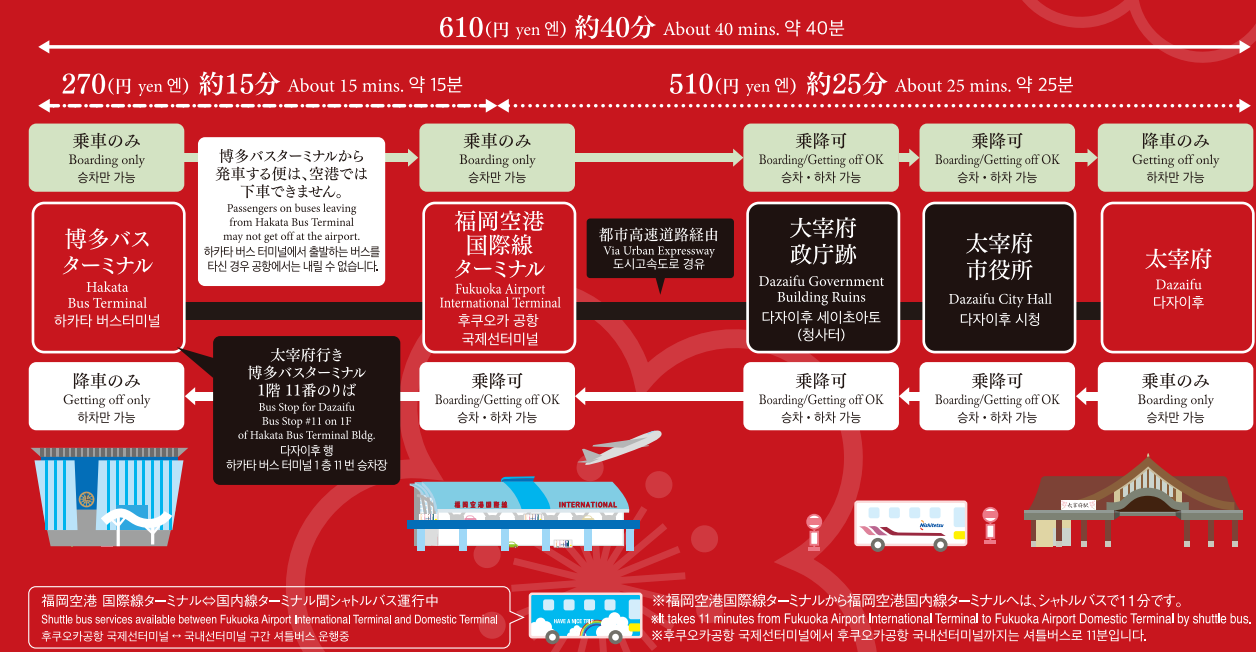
610(円 yen 엔) 約40分 About 40 mins. 약 40분

270(円 yen 엔) 約15分 About 15 mins. 약 15분

510(円 yen 엔) 約25分 About 25 mins. 약 25분

乗車のみ
Boarding only
승차만 가능

博多バスターミナルから発車する便は、空港では下車できません。
Passengers on buses leaving from Hakata Bus Terminal may not get off at the airport.
하카타 버스 터미널에서 출발하는 버스를 타신 경우 공항에서는 내릴 수 없습니다.

乗車のみ
Boarding only
승차만 가능

乗降可
Boarding/Getting off OK
승차 • 하차 가능

乗降可
Boarding/Getting off OK
승차 • 하차 가능

降車のみ
Getting off only
하차만 가능

博多バスターミナル
Hakata Bus Terminal
하카타 버스터미널

福岡空港国際線ターミナル
Fukuoka Airport International Terminal
후쿠오카 공항 국제선터미널

都市高速道路経由
Via Urban Expressway
도시고속도로 경유

大宰府政庁跡
Dazaifu Government Building Ruins
다자이후 세이초아토 (청사터)

太宰府市役所
Dazaifu City Hall
다자이후 시청

太宰府
Dazaifu
다자이후

太宰府行き
博多バスターミナル
1階 11番のりば
Bus Stop for Dazaifu
Bus Stop #11 on 1F of Hakata Bus Terminal Bldg.
다자이후 행
하카타 버스 터미널 1층 11번 승차장

降車のみ
Getting off only
하차만 가능

乗降可
Boarding/Getting off OK
승차 • 하차 가능

乗降可
Boarding/Getting off OK
승차 • 하차 가능

乗降可
Boarding/Getting off OK
승차 • 하차 가능

乗車のみ
Boarding only
승차만 가능

福岡空港国際線
INTERNATIONAL

Nishitetsu

太宰府駅

福岡空港 国際線ターミナル⇔国内線ターミナル間シャトルバス運行中
Shuttle bus services available between Fukuoka Airport International Terminal and Domestic Terminal
후쿠오카공항 국제선터미널 ↔ 국내선터미널 구간 셔틀버스 운행중

HAVE A NICE TRIP

※福岡空港国際線ターミナルから福岡空港国内線ターミナルへは、シャトルバスで11分です。
※It takes 11 minutes from Fukuoka Airport International Terminal to Fukuoka Airport Domestic Terminal by shuttle bus.
※후쿠오카공항 국제선터미널에서 후쿠오카공항 국내선터미널까지는 셔틀버스로 11분입니다.